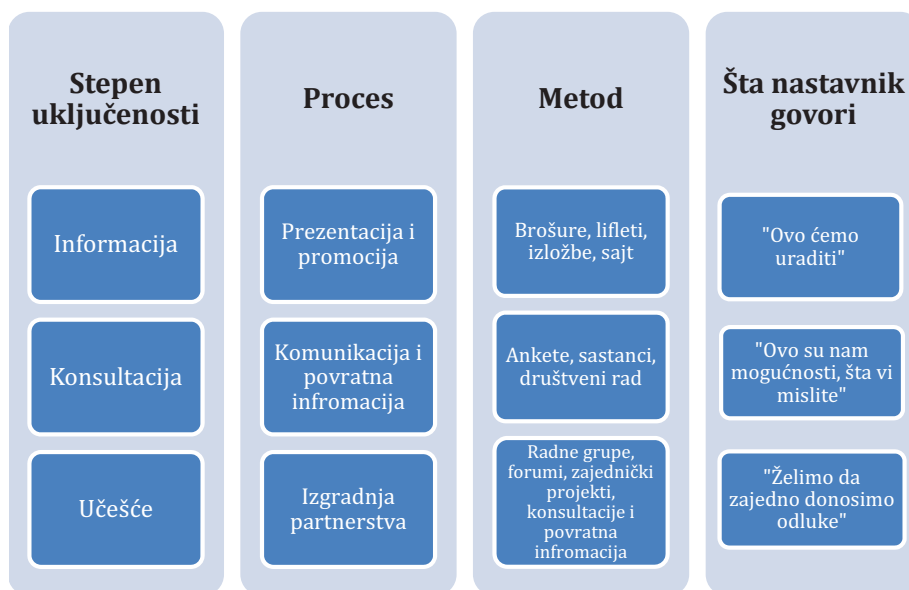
Stepen uključenosti

Informacija

Konsultacija

Učešće

Proces

Prezentacija i promocija

Komunikacija i povratna infromacija

Izgradnja partnerstva

Metod

Brošure, lifleti, izložbe, sajt

Ankete, sastanci, društveni rad

Radne grupe, forumi, zajednički projekti, konsultacije i povratna informacija

Šta nastavnik govori

"Ovo ćemo uraditi"

"Ovo su nam mogućnosti, šta vi mislite"

"Želimo da zajedno donosimo odluke"